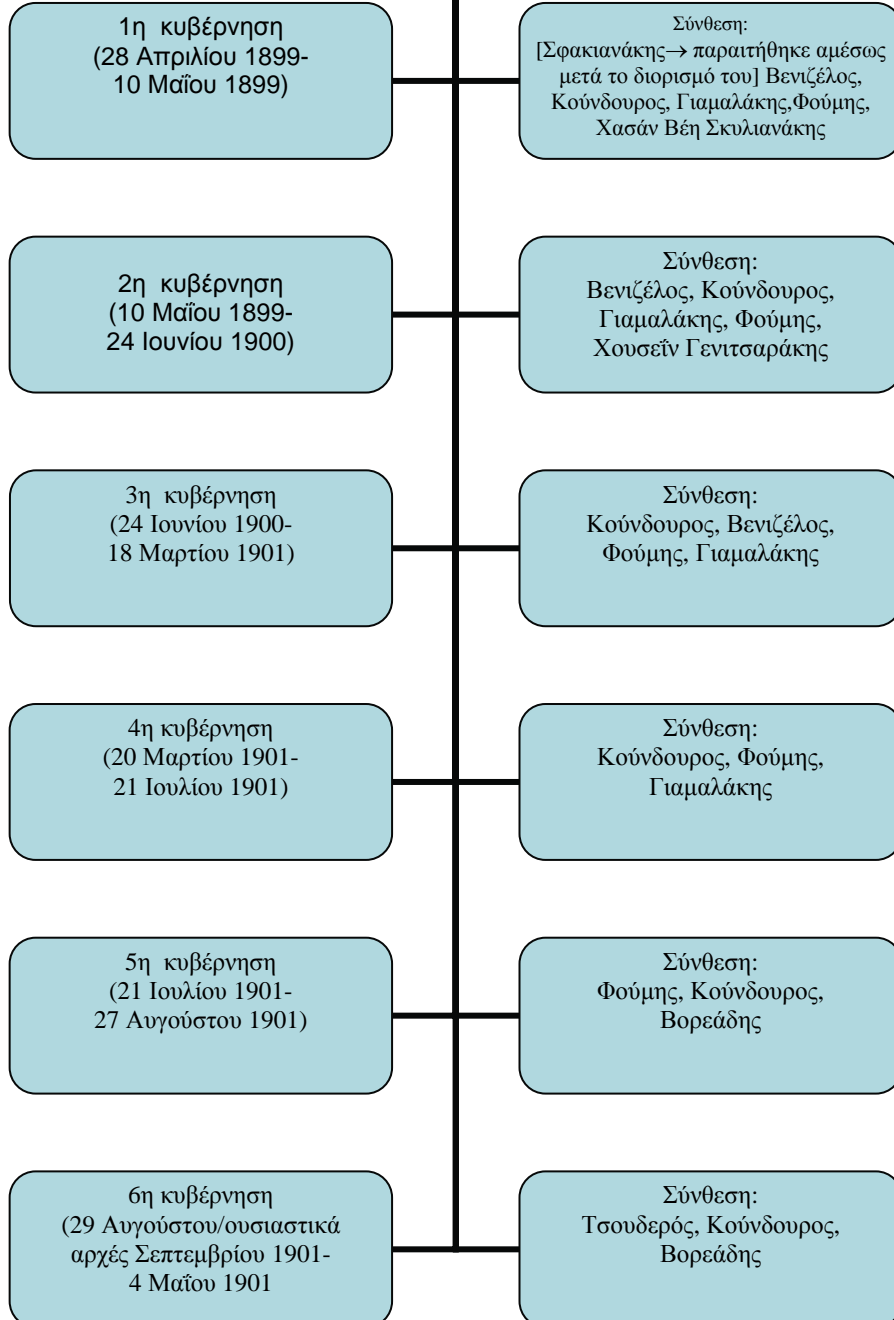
1η κυβέρνηση
(28 Απριλίου 1899-
10 Μαΐου 1899)

Σύνθεση:
[Σφακιανάκης→ παραιτήθηκε αμέσως μετά το διορισμό του] Βενιζέλος, Κούνδουρος, Γιαμαλάκης,Φούμης, Χασάν Βέη Σκυλιανάκης

2η κυβέρνηση
(10 Μαΐου 1899-
24 Ιουνίου 1900)

Σύνθεση:
Βενιζέλος, Κούνδουρος, Γιαμαλάκης, Φούμης, Χουσεΐν Γενιτσαράκης

3η κυβέρνηση
(24 Ιουνίου 1900-
18 Μαρτίου 1901)

Σύνθεση:
Κούνδουρος, Βενιζέλος, Φούμης, Γιαμαλάκης

4η κυβέρνηση
(20 Μαρτίου 1901-
21 Ιουλίου 1901)

Σύνθεση:
Κούνδουρος, Φούμης, Γιαμαλάκης

5η κυβέρνηση
(21 Ιουλίου 1901-
27 Αυγούστου 1901)

Σύνθεση:
Φούμης, Κούνδουρος, Βορεάδης

6η κυβέρνηση
(29 Αυγούστου/ουσιαστικά αρχές Σεπτεμβρίου 1901-
4 Μαΐου 1901

Σύνθεση:
Τσουδερός, Κούνδουρος, Βορεάδης